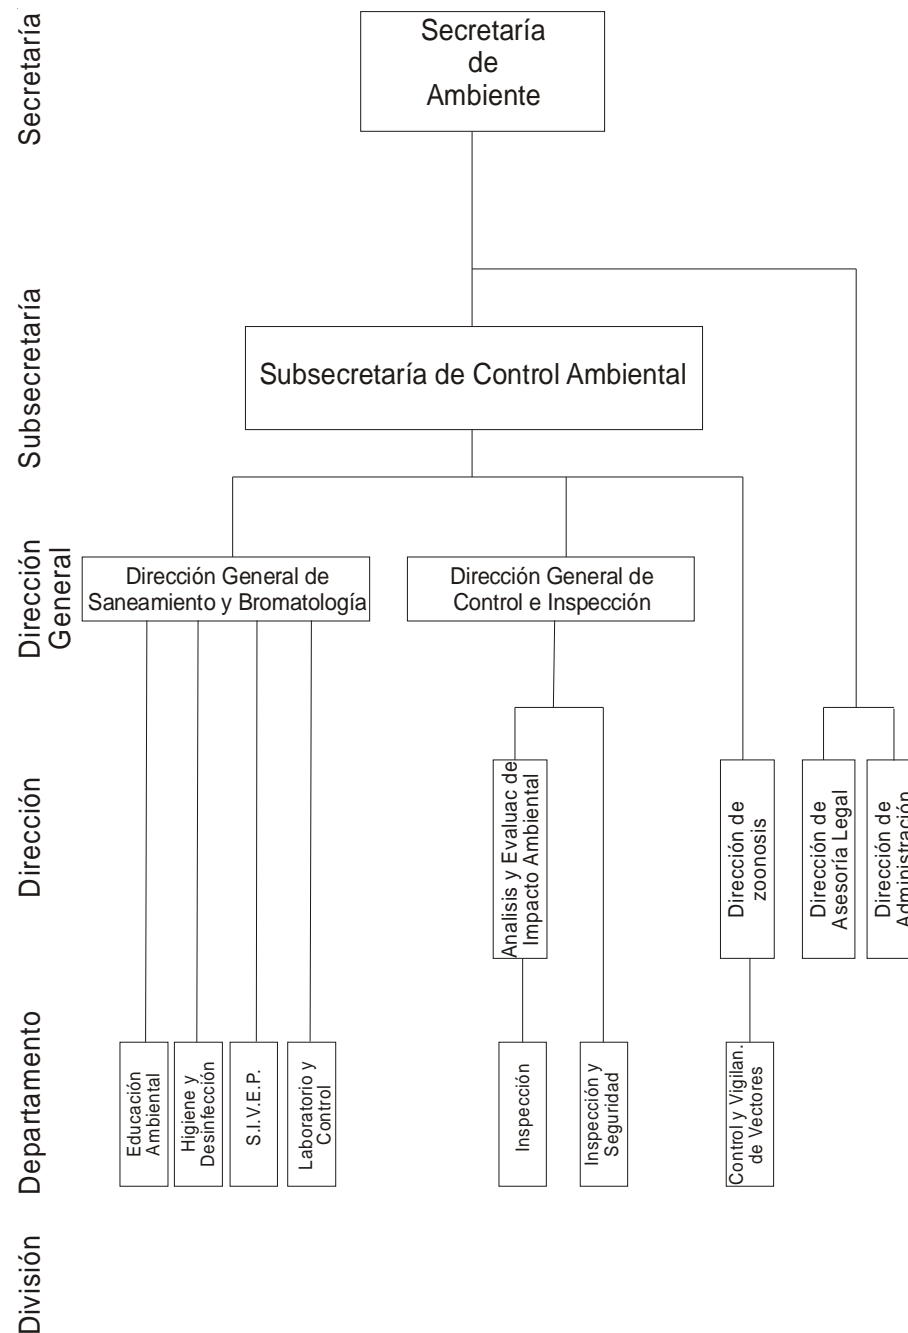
Secretaría

Secretaría de Ambiente

Subsecretaría

Subsecretaría de Control Ambiental

Dirección General

Dirección General de Saneamiento y Bromatología

Dirección General de Control e Inspección

Dirección

Analisis y Evaluac de Impacto Ambiental

Dirección de zoonosis

Dirección de Asesoría Legal

Dirección de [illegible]

Departamento

Educación Ambiental

Higiene y Desinfección

S.I.V.E.P.

Laboratorio y Control

Inspección

Inspección y Seguridad

Control y Vigilan. de Vectores

División